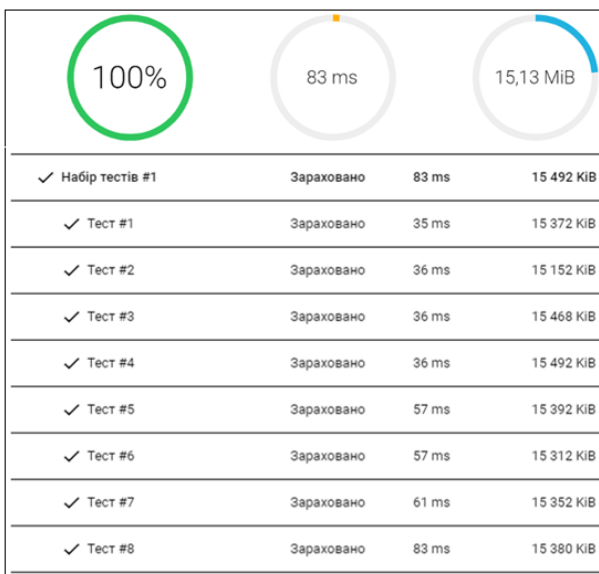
100%

83 ms

15,13 MiB

| | | | |
|---|---|---|---|
| ✓ Набір тестів #1 | Зараховано | 83 ms | 15 492 KiB |
| ✓ Тест #1 | Зараховано | 35 ms | 15 372 KiB |
| ✓ Тест #2 | Зараховано | 36 ms | 15 152 KiB |
| ✓ Тест #3 | Зараховано | 36 ms | 15 468 KiB |
| ✓ Тест #4 | Зараховано | 36 ms | 15 492 KiB |
| ✓ Тест #5 | Зараховано | 57 ms | 15 392 KiB |
| ✓ Тест #6 | Зараховано | 57 ms | 15 312 KiB |
| ✓ Тест #7 | Зараховано | 61 ms | 15 352 KiB |
| ✓ Тест #8 | Зараховано | 83 ms | 15 380 KiB |